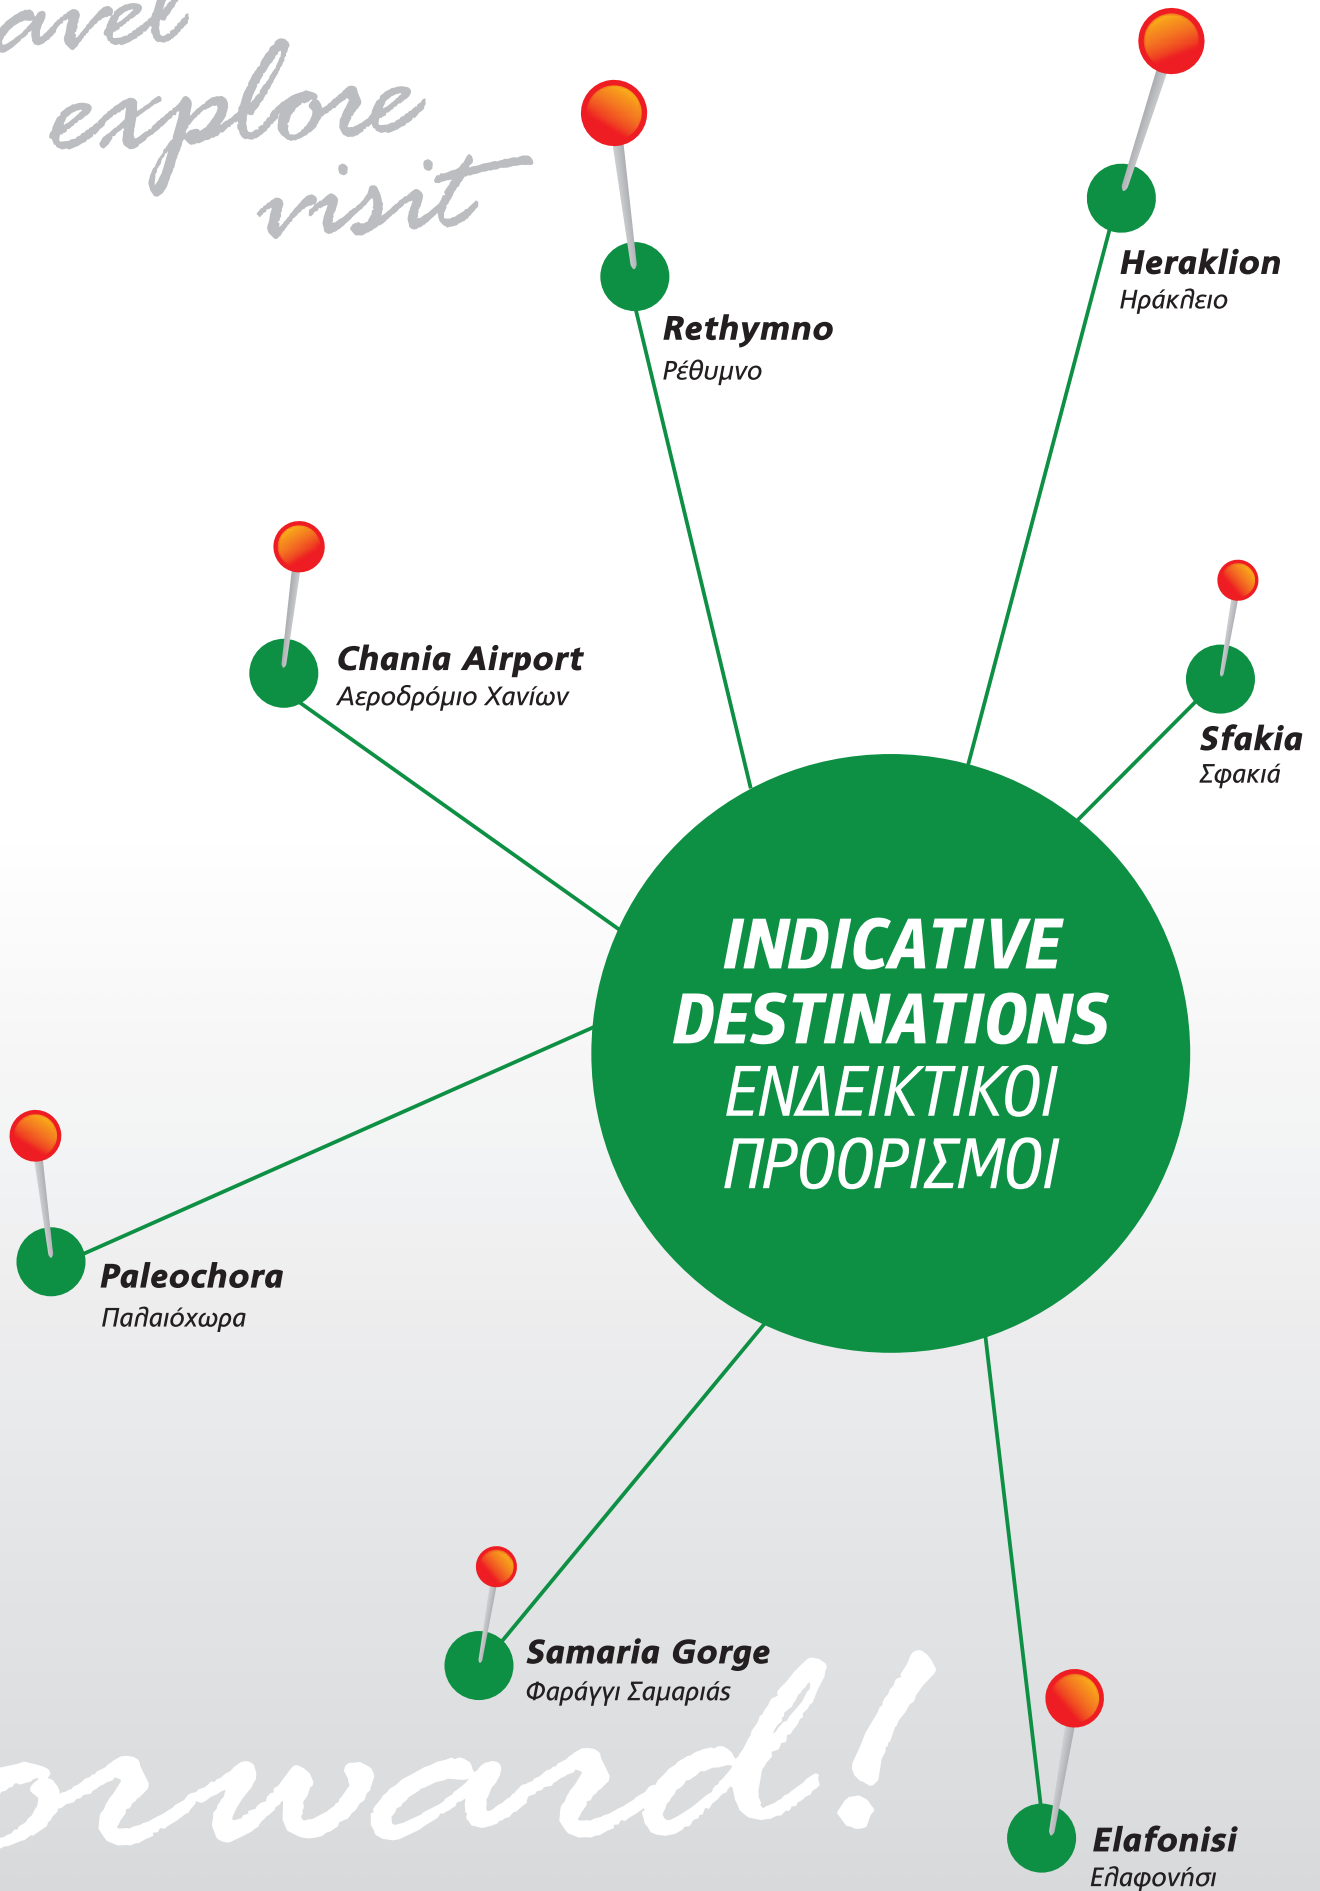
avel
explore
visit

Rethymno
Ρέθυμνο

Heraklion
Ηράκλειο

Chania Airport
Αεροδρόμιο Χανίων

Sfakia
Σφακιά

INDICATIVE DESTINATIONS
ΕΝΔΕΙΚΤΙΚΟΙ ΠΡΟΟΡΙΣΜΟΙ

Paleochora
Παλαιόχωρα

Samaria Gorge
Φαράγγι Σαμαριάς

Elafonisi
Ελαφονήσι

orward!